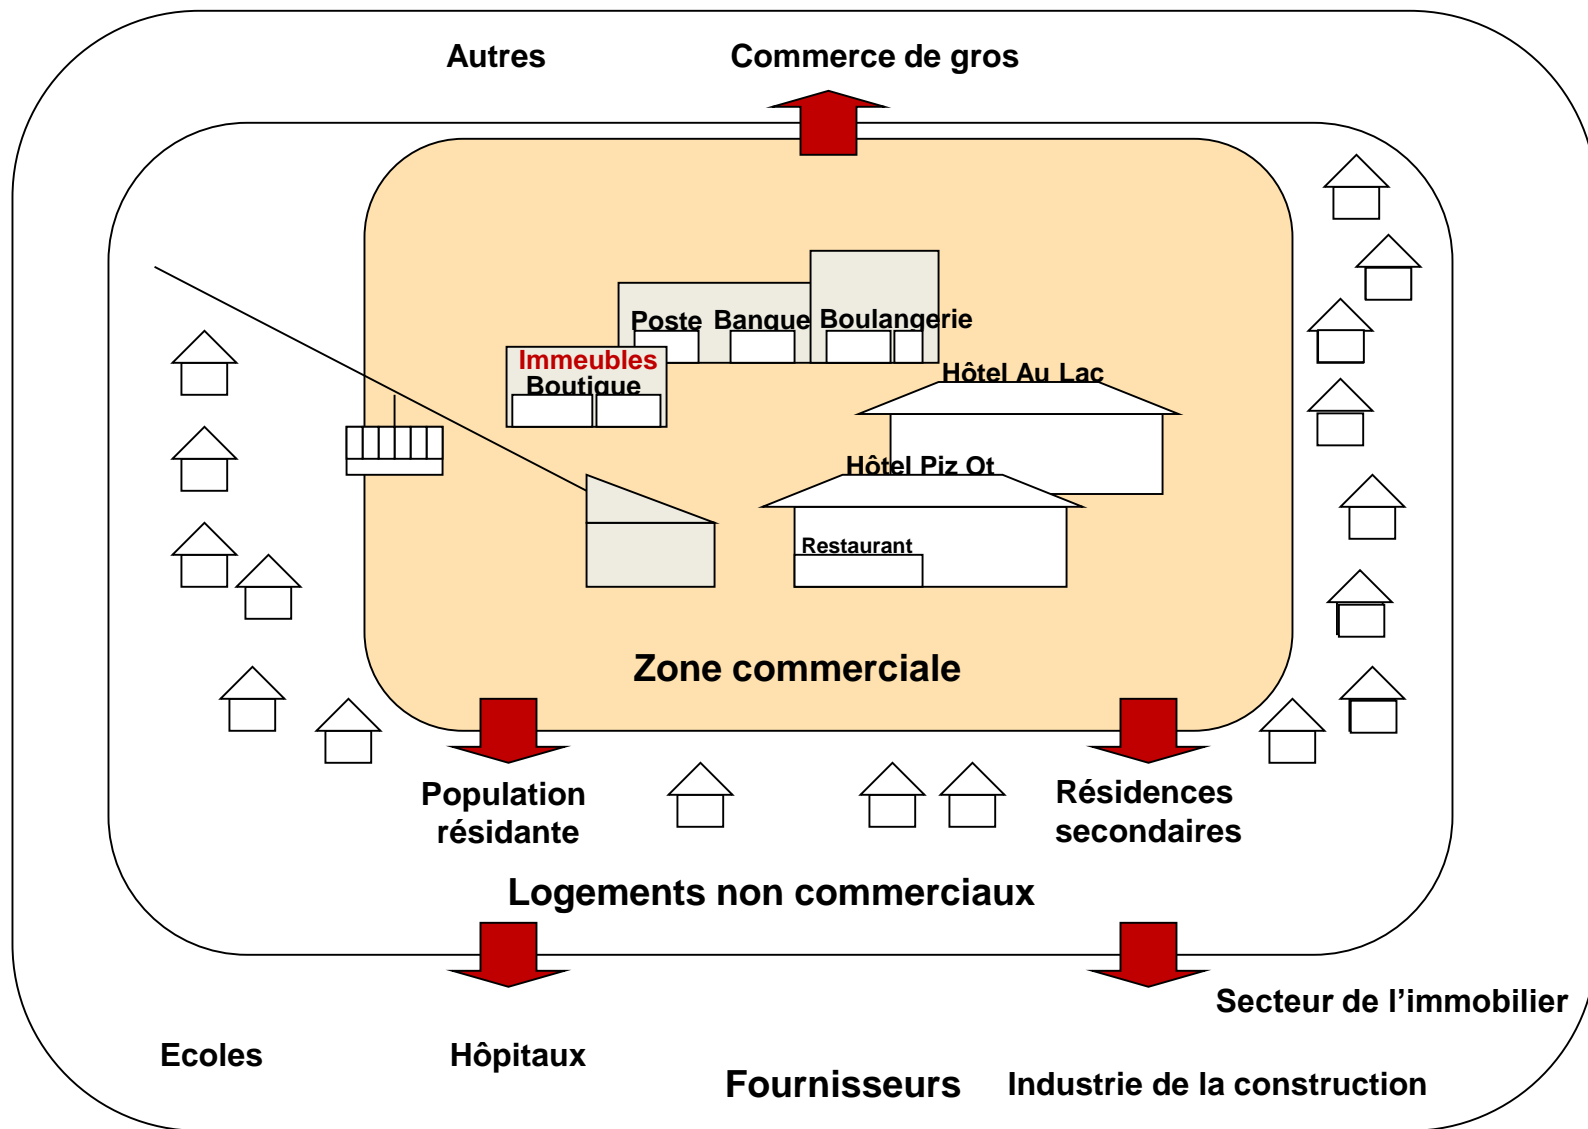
Autres

Commerce de gros

Poste Banque Boulangerie

Immeubles

Boutique

Hôtel Au Lac

Hôtel Piz Ot

Restaurant

Zone commerciale

Population résidante

Résidences secondaires

Logements non commerciaux

Secteur de l’immobilier

Ecoles

Hôpitaux

Fournisseurs

Industrie de la construction